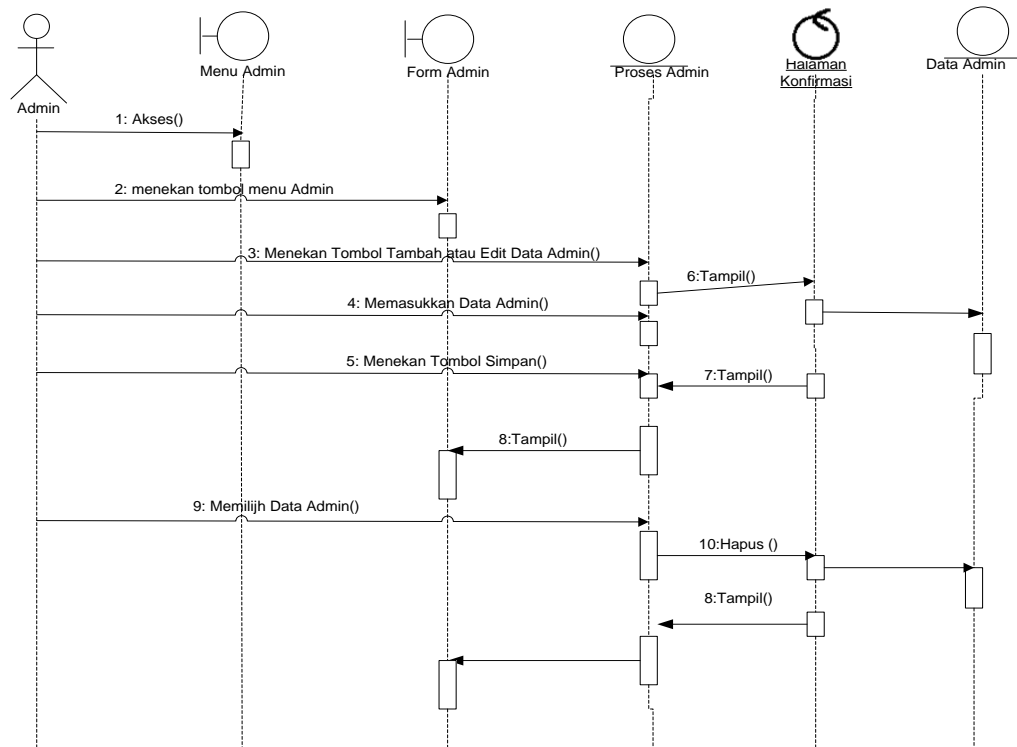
Admin

Menu Admin

Form Admin

Proses Admin

Halaman Konfirmasi

Data Admin

1: Akses()

2: menekan tombol menu Admin

3: Menekan Tombol Tambah atau Edit Data Admin()

6:Tampil()

4: Memasukkan Data Admin()

5: Menekan Tombol Simpan()

7:Tampil()

8:Tampil()

9: Memilijh Data Admin()

10:Hapus ()

8:Tampil()